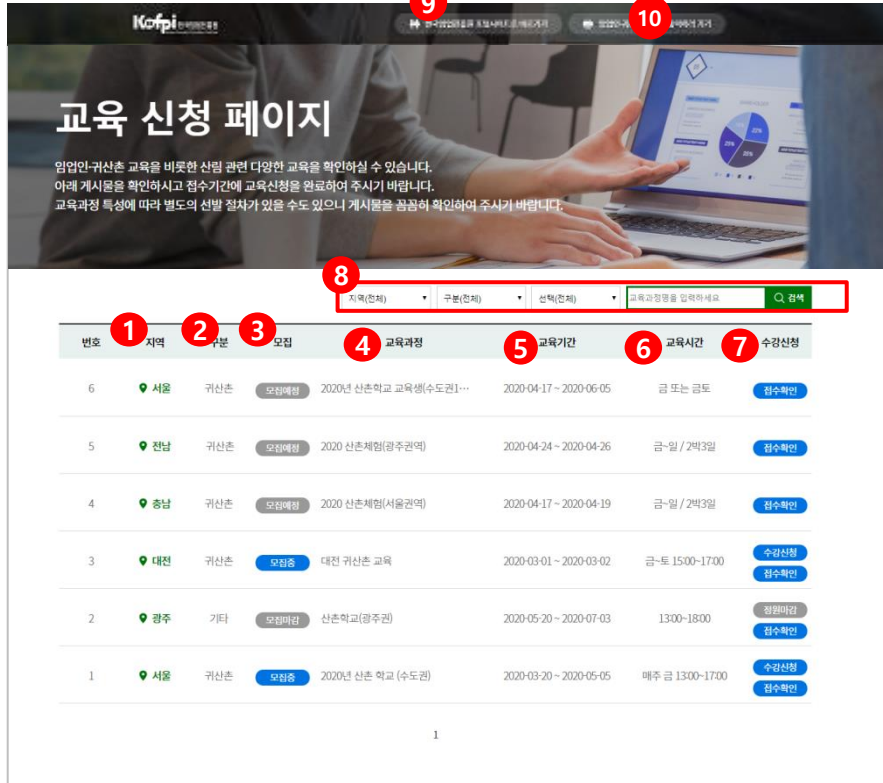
Kofpi 한국임업진흥원

9 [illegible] 바로가기

10 임업인-귀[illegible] 바로가기

교육 신청 페이지

임업인·귀산촌 교육을 비롯한 산림 관련 다양한 교육을 확인하실 수 있습니다.
아래 게시물을 확인하시고 접수기간에 교육신청을 완료하여 주시기 바랍니다.
교육과정 특성에 따라 별도의 선발 절차가 있을 수도 있으니 게시물을 꼼꼼히 확인하여 주시기 바랍니다.

8

지역(전체) ▾ 구분(전체) ▾ 선택(전체) ▾ 교육과정명을 입력하세요 검색

| 번호 | 1 지역 | 2 구분 | 3 모집 | 4 교육과정 | 5 교육기간 | 6 교육시간 | 7 수강신청 |
|---|---|---|---|---|---|---|---|
| 6 | 서울 | 귀산촌 | 모집예정 | 2020년 산촌학교 교육생(수도권1… | 2020-04-17 ~ 2020-06-05 | 금 또는 금토 | 접수확인 |
| 5 | 전남 | 귀산촌 | 모집예정 | 2020 산촌체험(광주권역) | 2020-04-24 ~ 2020-04-26 | 금~일 / 2박3일 | 접수확인 |
| 4 | 충남 | 귀산촌 | 모집예정 | 2020 산촌체험(서울권역) | 2020-04-17 ~ 2020-04-19 | 금~일 / 2박3일 | 접수확인 |
| 3 | 대전 | 귀산촌 | 모집중 | 대전 귀산촌 교육 | 2020-03-01 ~ 2020-03-02 | 금~토 15:00~17:00 | 수강신청 접수확인 |
| 2 | 광주 | 기타 | 모집마감 | 산촌학교(광주권) | 2020-05-20 ~ 2020-07-03 | 13:00~18:00 | 정원마감 접수확인 |
| 1 | 서울 | 귀산촌 | 모집중 | 2020년 산촌 학교 (수도권) | 2020-03-20 ~ 2020-05-05 | 매주 금 13:00~17:00 | 수강신청 접수확인 |

1